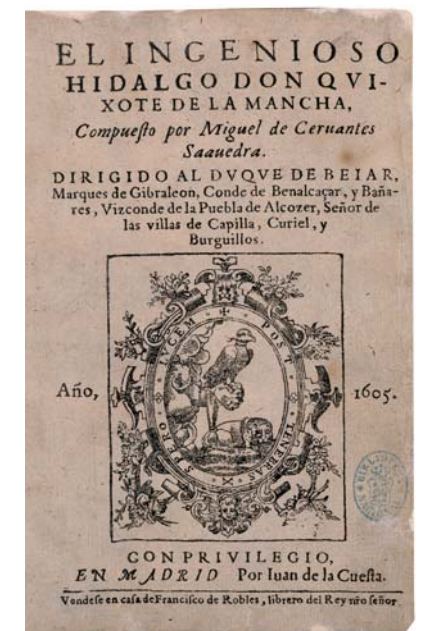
EL INGENIOSO HIDALGO DON QVIXOTE DE LA MANCHA,

Compuesto por Miguel de Ceruantes Saauedra.

DIRIGIDO AL DVQVE DE BEIAR, Marques de Gibraleon, Conde de Benalcaçar, y Bañares, Vizconde de la Puebla de Alcozer, Señor de las villas de Capilla, Curiel, y Burguillos.

SPERO LVCEM POST TENEBRAS

Año, 1605.

CON PRIVILEGIO, EN MADRID Por Iuan de la Cuesta.

Vendese en casa de Francisco de Robles, librero del Rey nro señor.